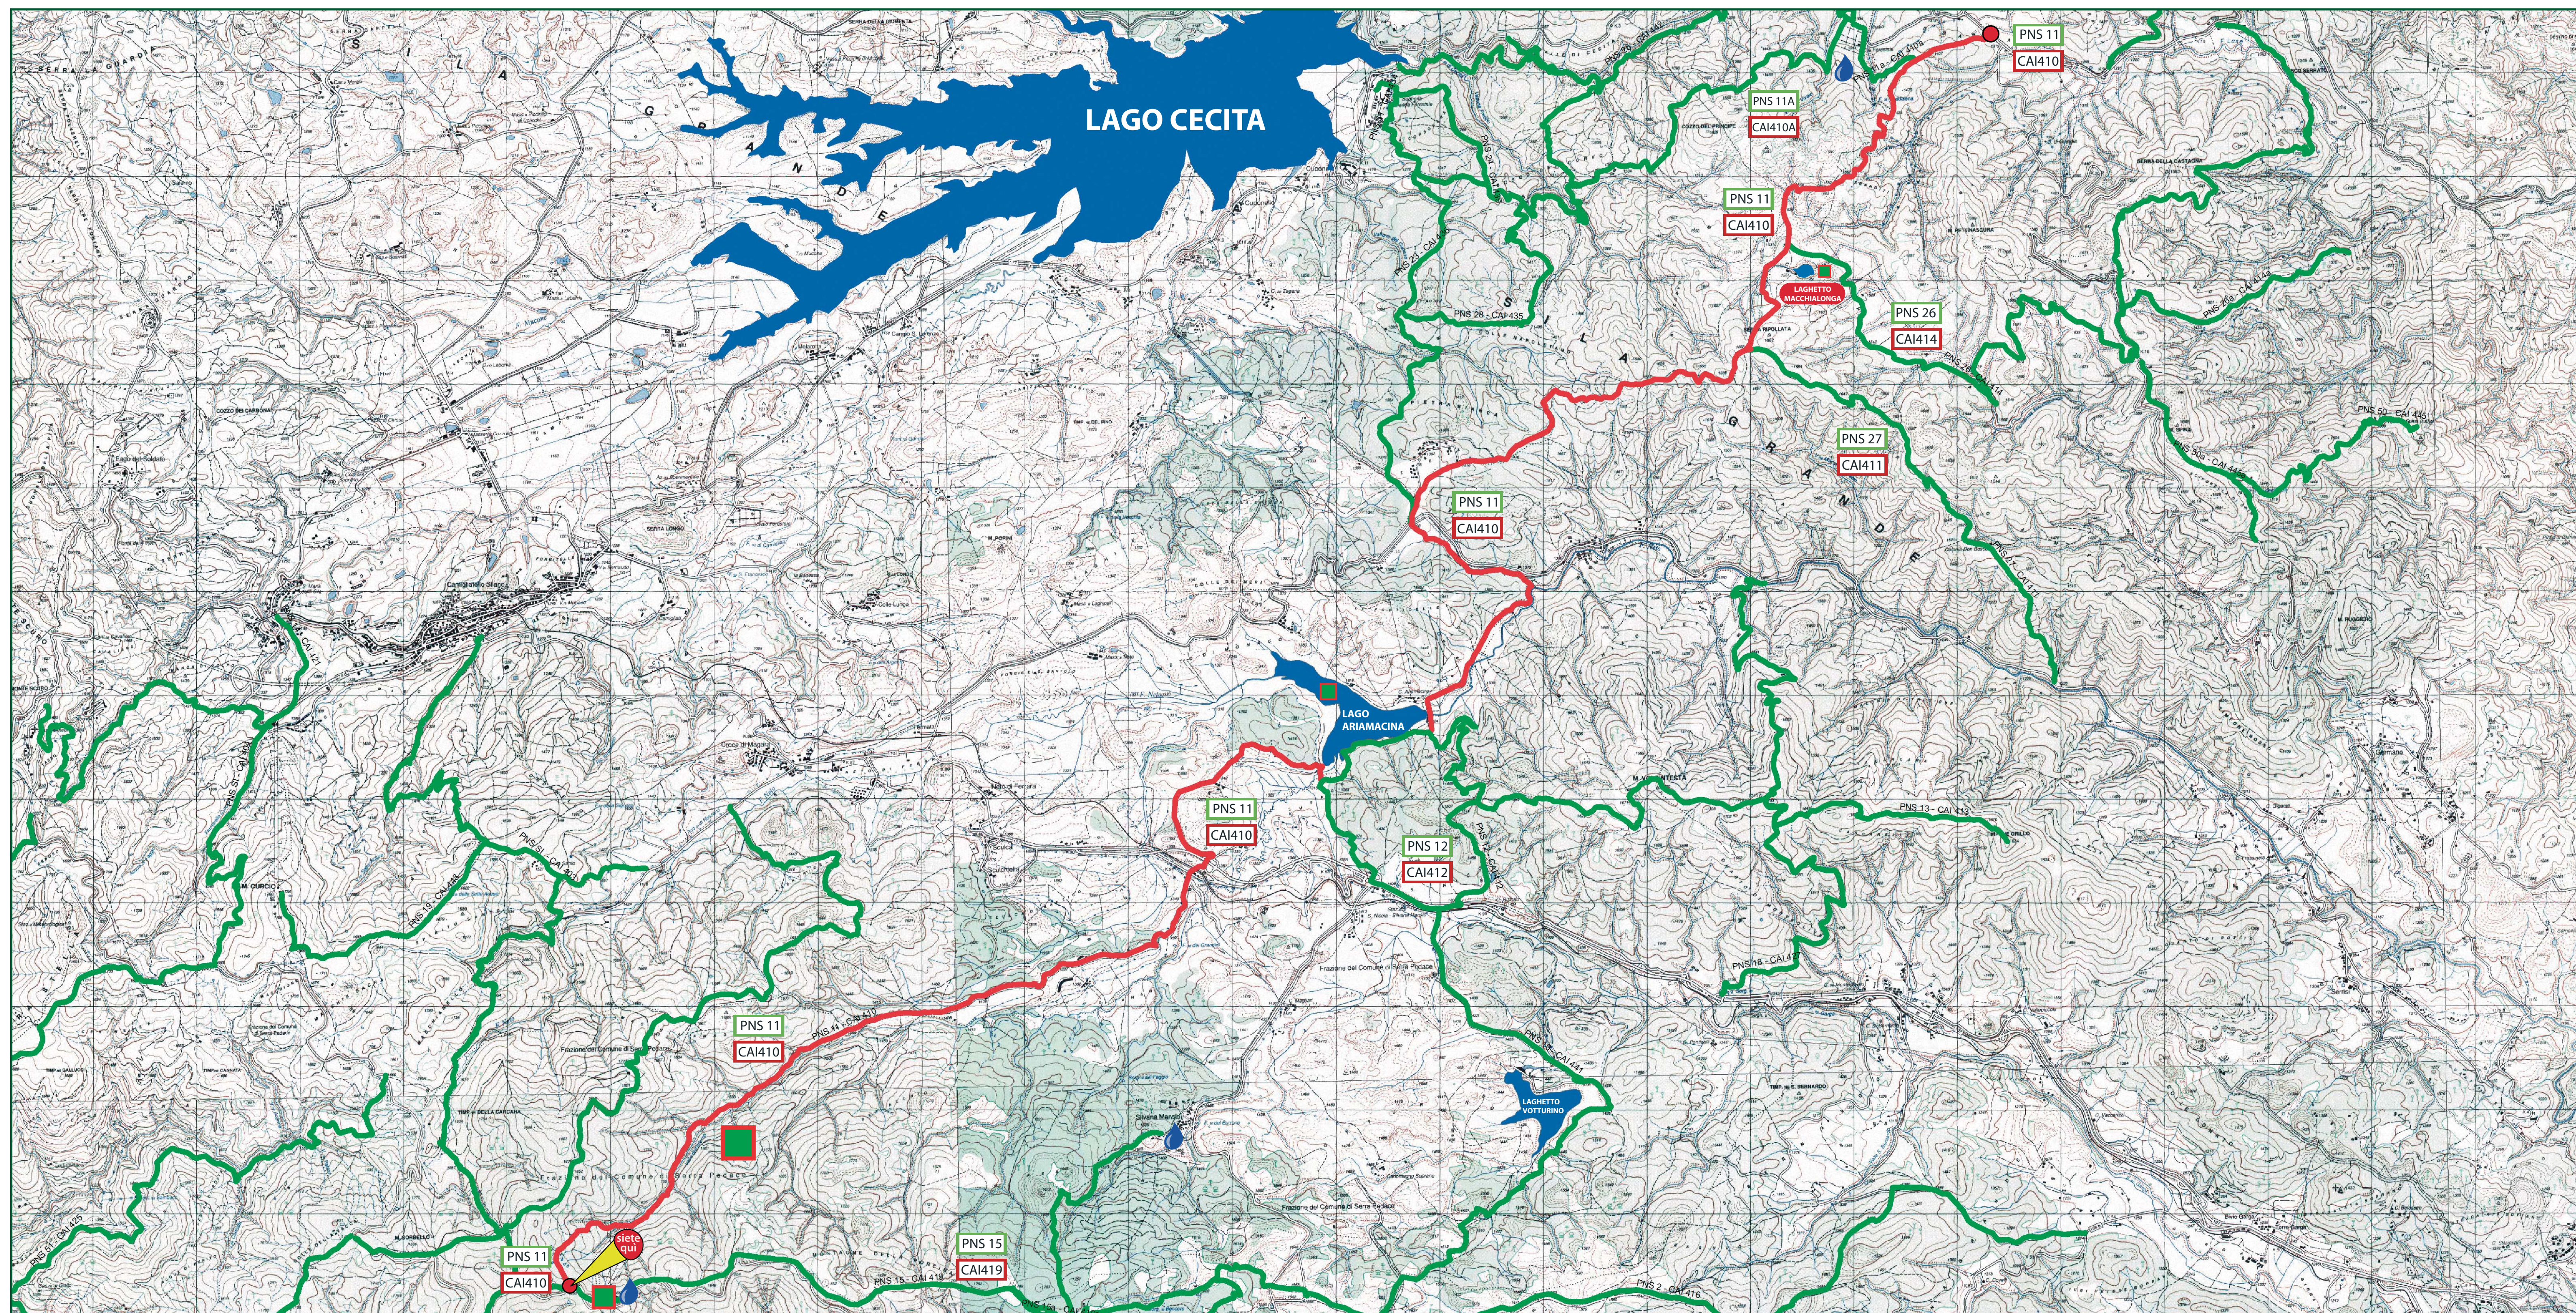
LAGO CECITA

PNS 11
CAI410

PNS 11A
CAI410A

PNS 11
CAI410

LAGHETTO MACCHIALONGA

PNS 26
CAI414

PNS 27
CAI411

PNS 11
CAI410

LAGO ARIAMACINA

PNS 11
CAI410

PNS 12
CAI412

PNS 11
CAI410

LAGHETTO VOTTURINO

PNS 11
CAI410

siete qui

PNS 15
CAI419

S I L A  G R A N D E